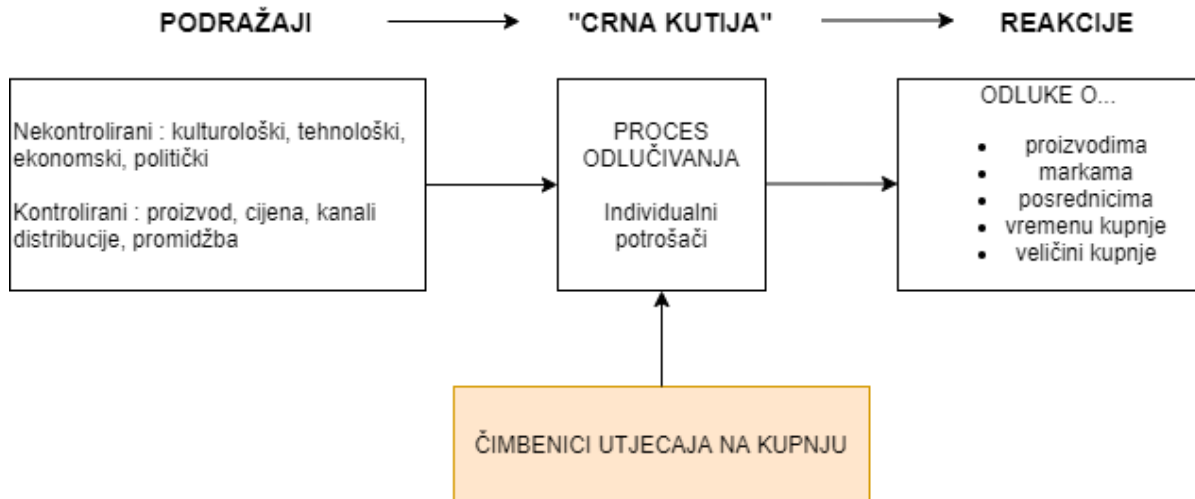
PODRAŽAJI

"CRNA KUTIJA"

REAKCIJE

Nekontrolirani : kulturološki, tehnološki, ekonomski, politički

Kontrolirani : proizvod, cijena, kanali distribucije, promidžba

PROCES ODLUČIVANJA

Individualni potrošači

ODLUKE O...

- proizvodima
- markama
- posrednicima
- vremenu kupnje
- veličini kupnje

ČIMBENICI UTJECAJA NA KUPNJU